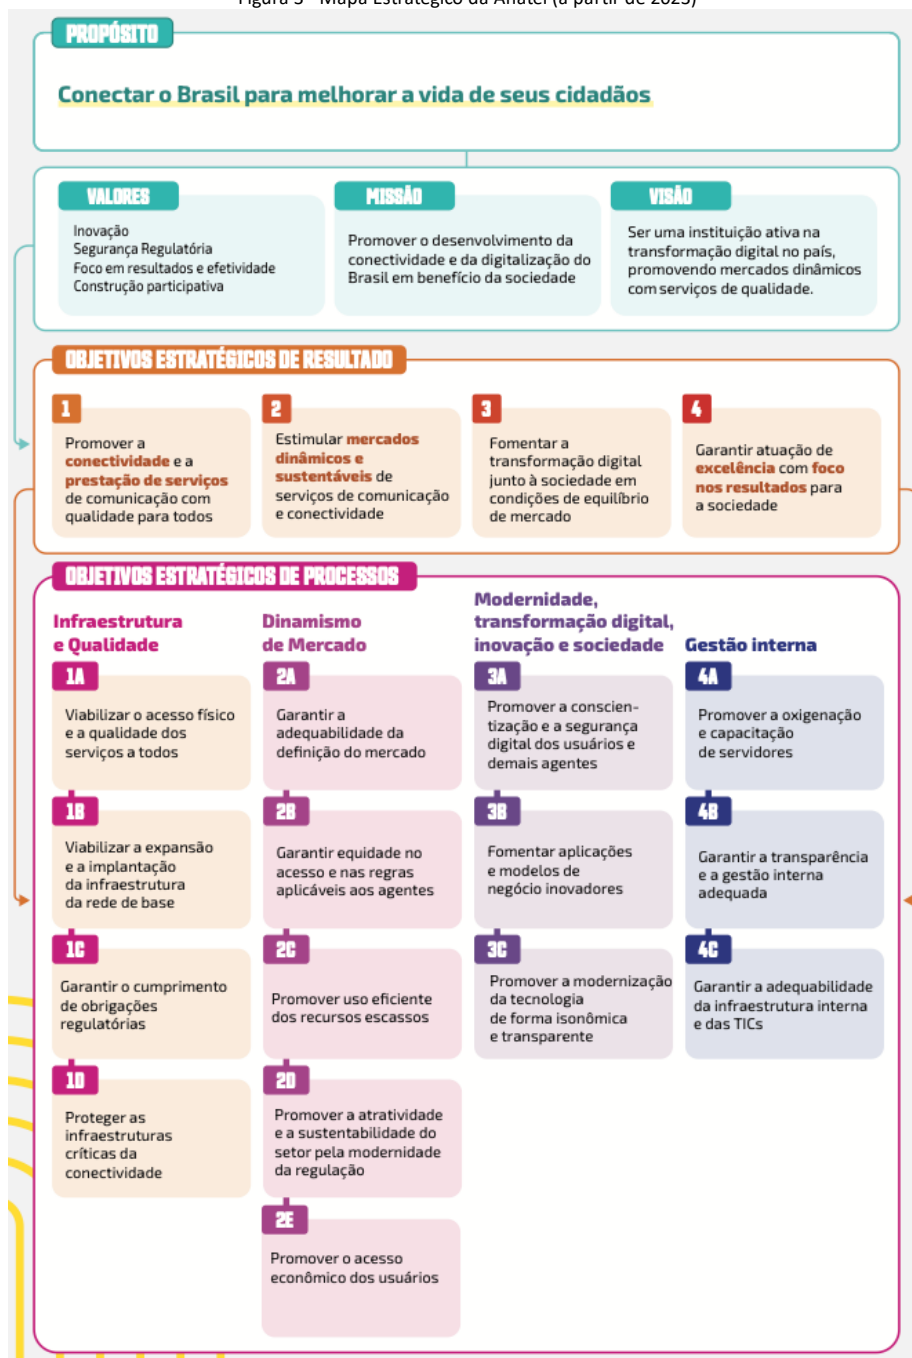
Figura 5 - Mapa Estratégico da Anatel (a partir de 2023)

PROPÓSITO

Conectar o Brasil para melhorar a vida de seus cidadãos

VALORES

Inovação
Segurança Regulatória
Foco em resultados e efetividade
Construção participativa

MISSÃO

Promover o desenvolvimento da conectividade e da digitalização do Brasil em benefício da sociedade

VISÃO

Ser uma instituição ativa na transformação digital no país, promovendo mercados dinâmicos com serviços de qualidade.

OBJETIVOS ESTRATÉGICOS DE RESULTADO

1
Promover a conectividade e a prestação de serviços de comunicação com qualidade para todos

2
Estimular mercados dinâmicos e sustentáveis de serviços de comunicação e conectividade

3
Fomentar a transformação digital junto à sociedade em condições de equilíbrio de mercado

4
Garantir atuação de excelência com foco nos resultados para a sociedade

OBJETIVOS ESTRATÉGICOS DE PROCESSOS

Infraestrutura e Qualidade

1A
Viabilizar o acesso físico e a qualidade dos serviços a todos

1B
Viabilizar a expansão e a implantação da infraestrutura da rede de base

1C
Garantir o cumprimento de obrigações regulatórias

1D
Proteger as infraestruturas críticas da conectividade

Dinamismo de Mercado

2A
Garantir a adequabilidade da definição do mercado

2B
Garantir equidade no acesso e nas regras aplicáveis aos agentes

2C
Promover uso eficiente dos recursos escassos

2D
Promover a atratividade e a sustentabilidade do setor pela modernidade da regulação

2E
Promover o acesso econômico dos usuários

Modernidade, transformação digital, inovação e sociedade

3A
Promover a conscientização e a segurança digital dos usuários e demais agentes

3B
Fomentar aplicações e modelos de negócio inovadores

3C
Promover a modernização da tecnologia de forma isonômica e transparente

Gestão interna

4A
Promover a oxigenação e capacitação de servidores

4B
Garantir a transparência e a gestão interna adequada

4C
Garantir a adequabilidade da infraestrutura interna e das TICs